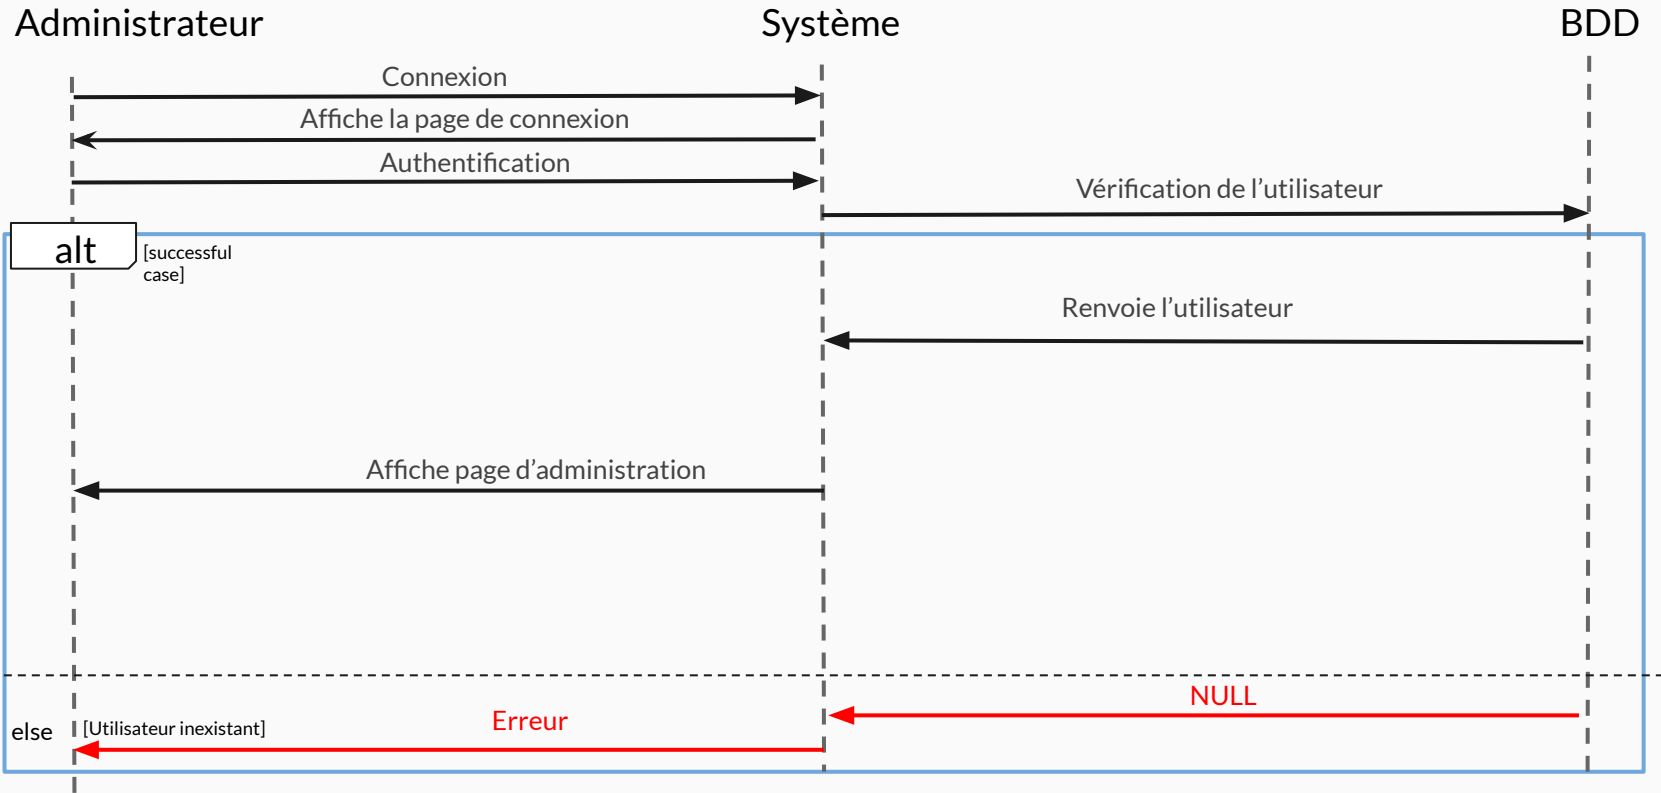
Administrateur

Système

BDD

Connexion

Affiche la page de connexion

Authentification

Vérification de l’utilisateur

alt

[successful case]

Renvoie l’utilisateur

Affiche page d’administration

NULL

else

[Utilisateur inexistant]

Erreur